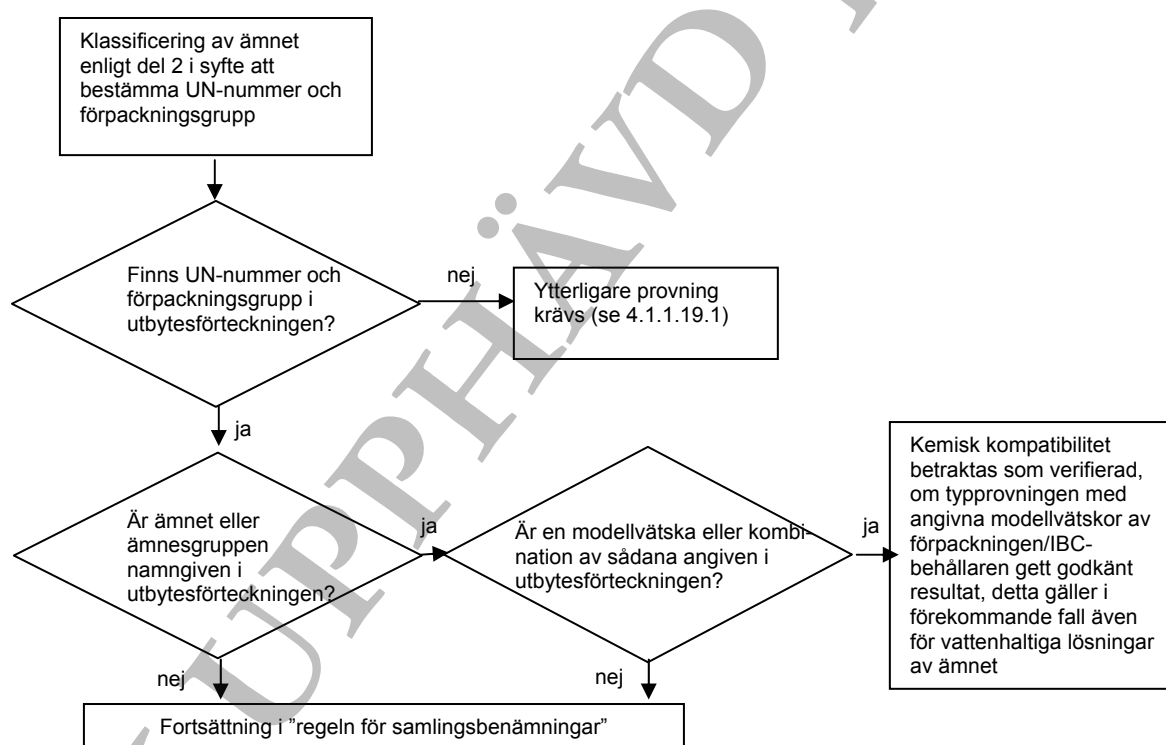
Klassificering av ämnet enligt del 2 i syfte att bestämma UN-nummer och förpackningsgrupp

Finns UN-nummer och förpackningsgrupp i utbytesförteckningen?

nej

Ytterligare provning krävs (se 4.1.1.19.1)

ja

Är ämnet eller ämnesgruppen namngiven i utbytesförteckningen?

ja

Är en modellvätska eller kombination av sådana angiven i utbytesförteckningen?

ja

Kemisk kompatibilitet betraktas som verifierad, om typprovningen med angivna modellvätskor av förpackningen/IBC-behållaren gett godkänt resultat, detta gäller i förekommande fall även för vattenhaltiga lösningar av ämnet

nej

nej

Fortsättning i ”regeln för samlingsbenämningar”

UPPHÄVD